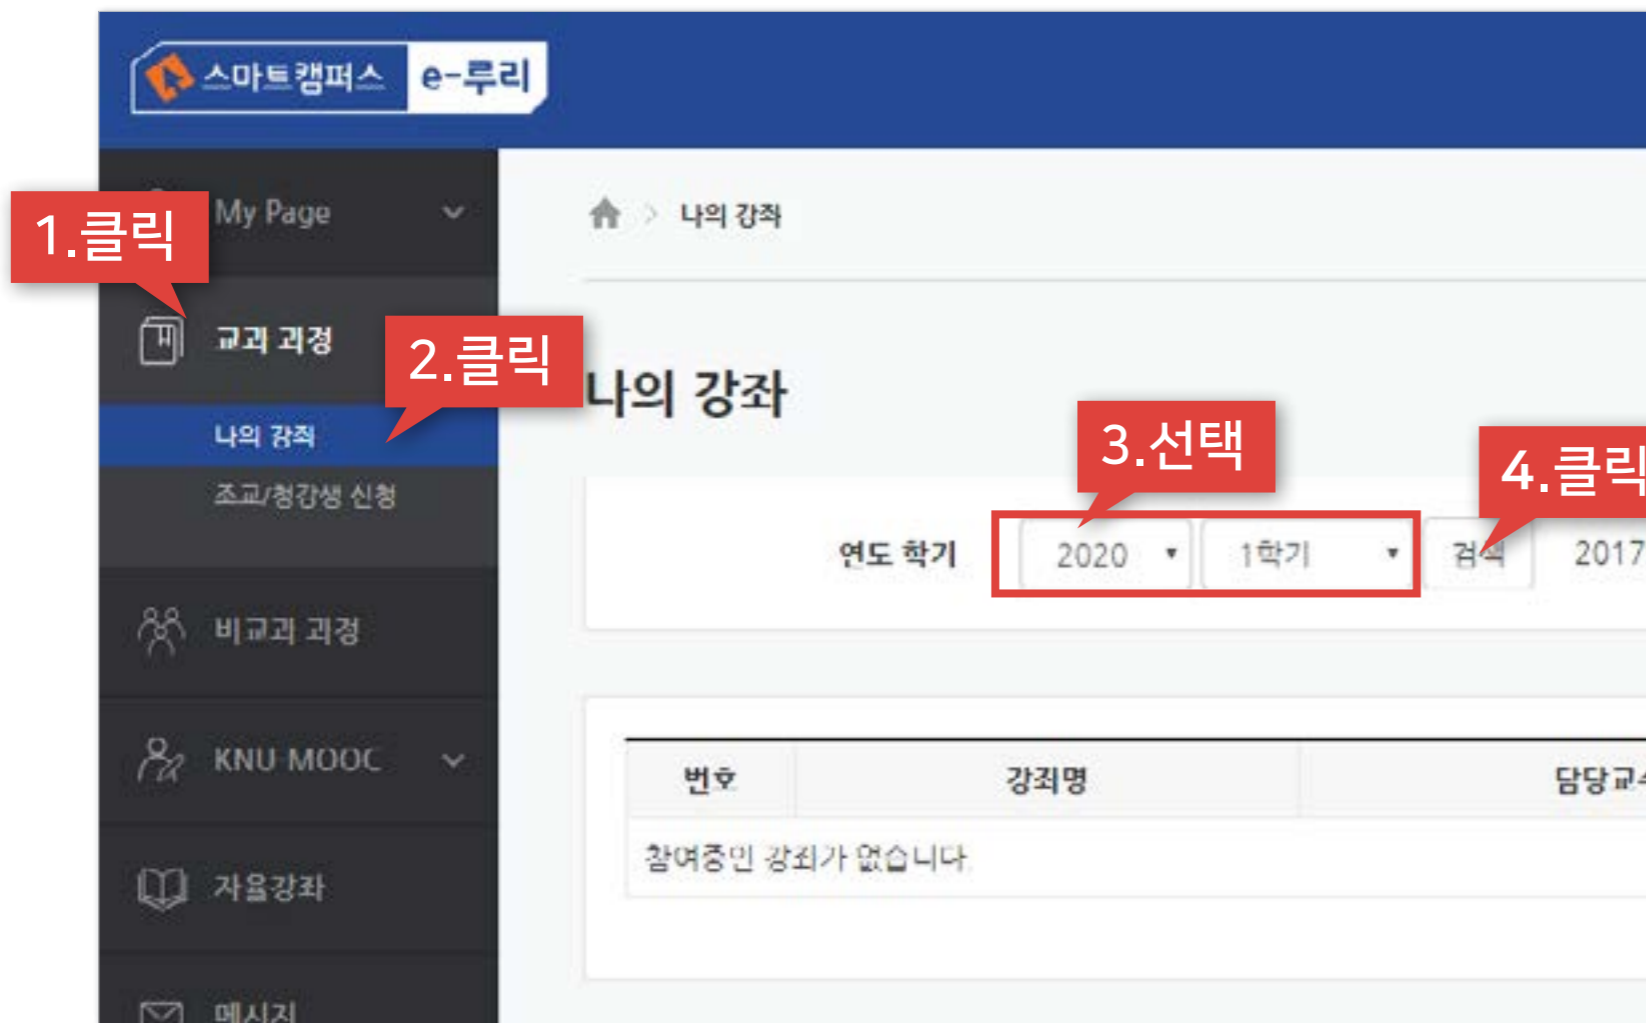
스마트캠퍼스 e-루리

My Page

1.클릭

교과 과정

2.클릭

나의 강좌

조교/청강생 신청

비교과 과정

KNU MOOC

자율강좌

메시지

나의 강좌

나의 강좌

3.선택

4.클릭

연도 학기 2020 1학기 검색 2017

| 번호 | 강좌명 | 담당교 |
|---|---|---|
| 참여중인 강좌가 없습니다 | | |